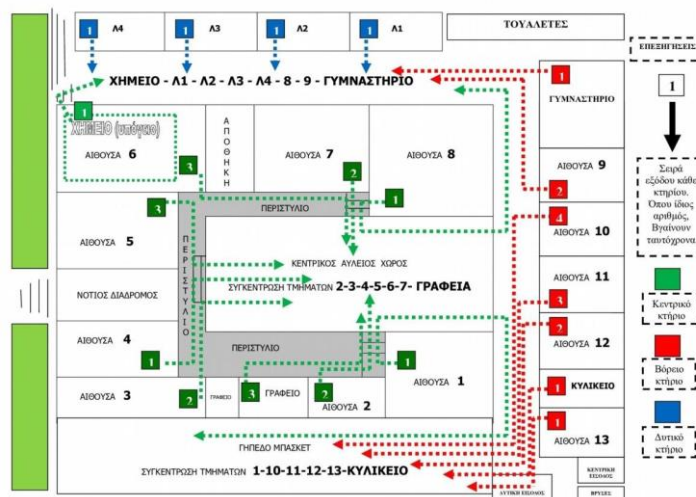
Λ4
Λ3
Λ2
Λ1
ΤΟΥΑΛΕΤΕΣ
1
1
1
1
ΕΠΕΞΗΓΗΣΕΙΣ
ΧΗΜΕΙΟ - Λ1 - Λ2 - Λ3 - Λ4 - 8 - 9 - ΓΥΜΝΑΣΤΗΡΙΟ
1
ΓΥΜΝΑΣΤΗΡΙΟ
1
1
ΧΗΜΕΙΟ (υπόγειο)
ΑΙΘΟΥΣΑ 6
ΑΠΟΘΗΚΗ
ΑΙΘΟΥΣΑ 7
ΑΙΘΟΥΣΑ 8
Σειρά εξόδου κάθε κτηρίου. Όπου ίδιος αριθμός, βγαίνουν ταυτόχρονα
3
2
ΑΙΘΟΥΣΑ 9
2
1
3
ΠΕΡΙΣΤΥΛΙΟ
4
ΑΙΘΟΥΣΑ 10
ΑΙΘΟΥΣΑ 5
ΠΕΡΙΣΤΥΛΙΟ
ΚΕΝΤΡΙΚΟΣ ΑΥΛΕΙΟΣ ΧΩΡΟΣ
ΣΥΓΚΕΝΤΡΩΣΗ ΤΜΗΜΑΤΩΝ 2-3-4-5-6-7- ΓΡΑΦΕΙΑ
ΑΙΘΟΥΣΑ 11
ΝΟΤΙΟΣ ΔΙΑΔΡΟΜΟΣ
3
Κεντρικό κτήριο
2
ΑΙΘΟΥΣΑ 4
ΑΙΘΟΥΣΑ 12
ΠΕΡΙΣΤΥΛΙΟ
1
1
Βόρειο κτήριο
1
ΚΥΛΙΚΕΙΟ
ΑΙΘΟΥΣΑ 1
ΑΙΘΟΥΣΑ 3
2
ΓΡΑΦΕΙΟ
3
ΓΡΑΦΕΙΟ
2
ΑΙΘΟΥΣΑ 2
1
ΑΙΘΟΥΣΑ 13
Δυτικό κτήριο
ΓΗΠΕΔΟ ΜΠΑΣΚΕΤ
ΣΥΓΚΕΝΤΡΩΣΗ ΤΜΗΜΑΤΩΝ 1-10-11-12-13-ΚΥΛΙΚΕΙΟ
ΚΕΝΤΡΙΚΗ ΕΙΣΟΔΟΣ
ΔΥΤΙΚΗ ΕΙΣΟΔΟΣ
ΒΡΥΣΕΣ